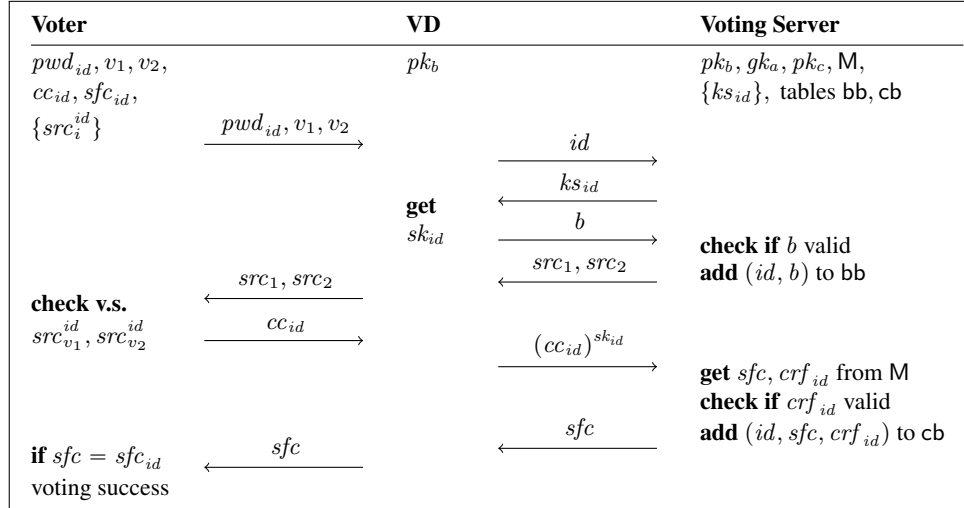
| Voter | | VD | | Voting Server |
|---|---|---|---|---|
| $pwd_{id}, v_1, v_2$, $cc_{id}, sfc_{id}$, $\{src_i^{id}\}$ | | $pk_b$ | | $pk_b, gk_a, pk_c$, M, $\{ks_{id}\}$, tables bb, cb |
| | $pwd_{id}, v_1, v_2$ $\longrightarrow$ | | | |
| | | | $id$ $\longrightarrow$ | |
| | | | $\longleftarrow$ $ks_{id}$ | |
| | | **get** $sk_{id}$ | $b$ $\longrightarrow$ | **check if** $b$ valid |
| | | | $\longleftarrow$ $src_1, src_2$ | **add** $(id, b)$ to bb |
| | $\longleftarrow$ $src_1, src_2$ | | | |
| **check v.s.** $src_{v_1}^{id}, src_{v_2}^{id}$ | $cc_{id}$ $\longrightarrow$ | | | |
| | | | $(cc_{id})^{sk_{id}}$ $\longrightarrow$ | **get** $sfc, crf_{id}$ from M |
| | | | | **check if** $crf_{id}$ valid |
| | | | $\longleftarrow$ $sfc$ | **add** $(id, sfc, crf_{id})$ to cb |
| **if** $sfc = sfc_{id}$ voting success | $\longleftarrow$ $sfc$ | | | |